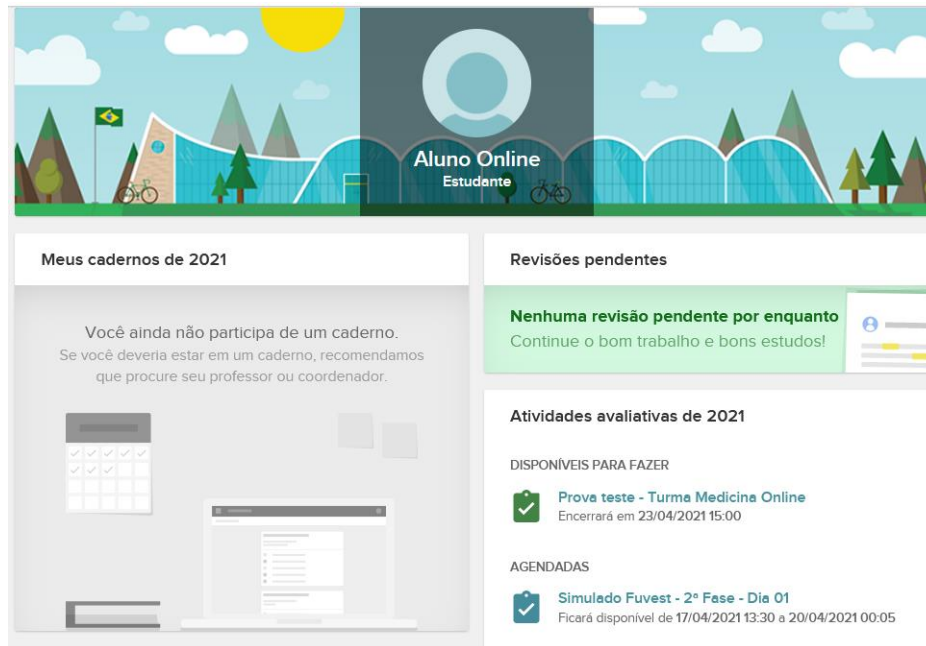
Aluno Online
Estudante

Meus cadernos de 2021

Você ainda não participa de um caderno.
Se você deveria estar em um caderno, recomendamos que procure seu professor ou coordenador.

Revisões pendentes

Nenhuma revisão pendente por enquanto
Continue o bom trabalho e bons estudos!

Atividades avaliativas de 2021

DISPONÍVEIS PARA FAZER

Prova teste - Turma Medicina Online
Encerrará em 23/04/2021 15:00

AGENDADAS

Simulado Fuvest - 2ª Fase - Dia 01
Ficará disponível de 17/04/2021 13:30 a 20/04/2021 00:05